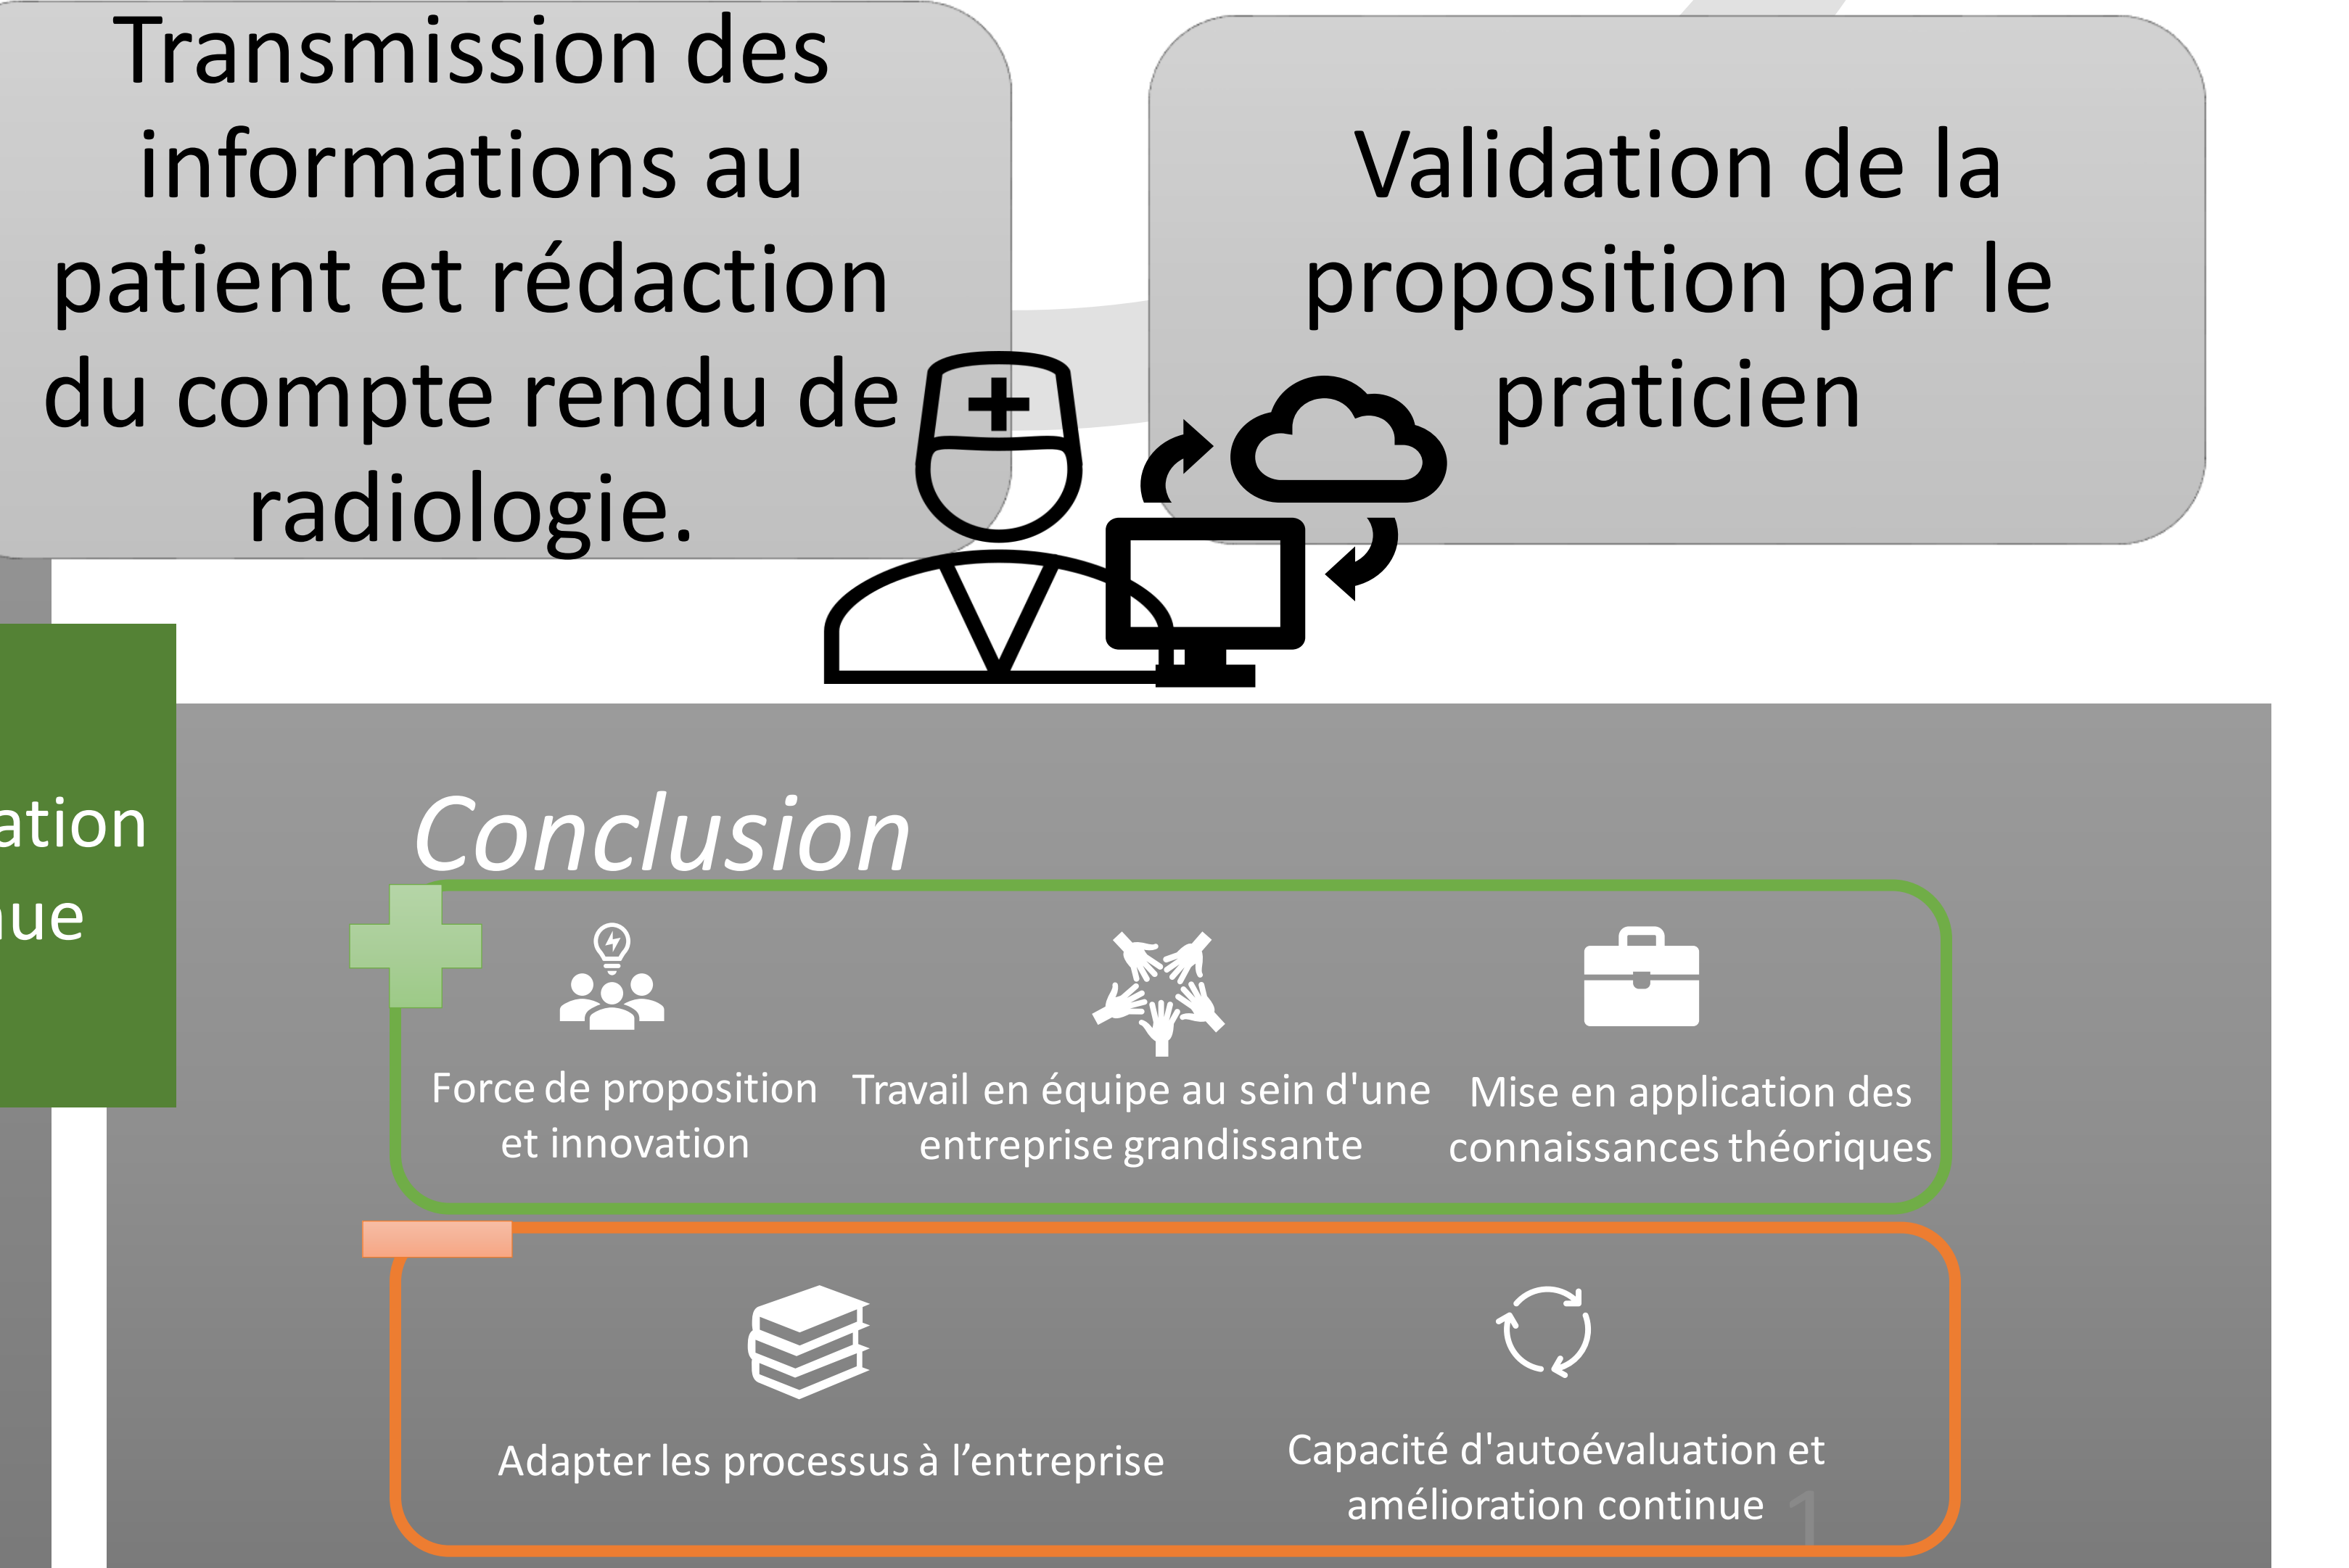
Transmission des informations au patient et rédaction du compte rendu de radiologie.

Validation de la proposition par le praticien

ation
ue

Conclusion

Force de proposition et innovation

Travail en équipe au sein d'une entreprise grandissante

Mise en application des connaissances théoriques

Adapter les processus à l’entreprise

Capacité d'autoévaluation et amélioration continue

1